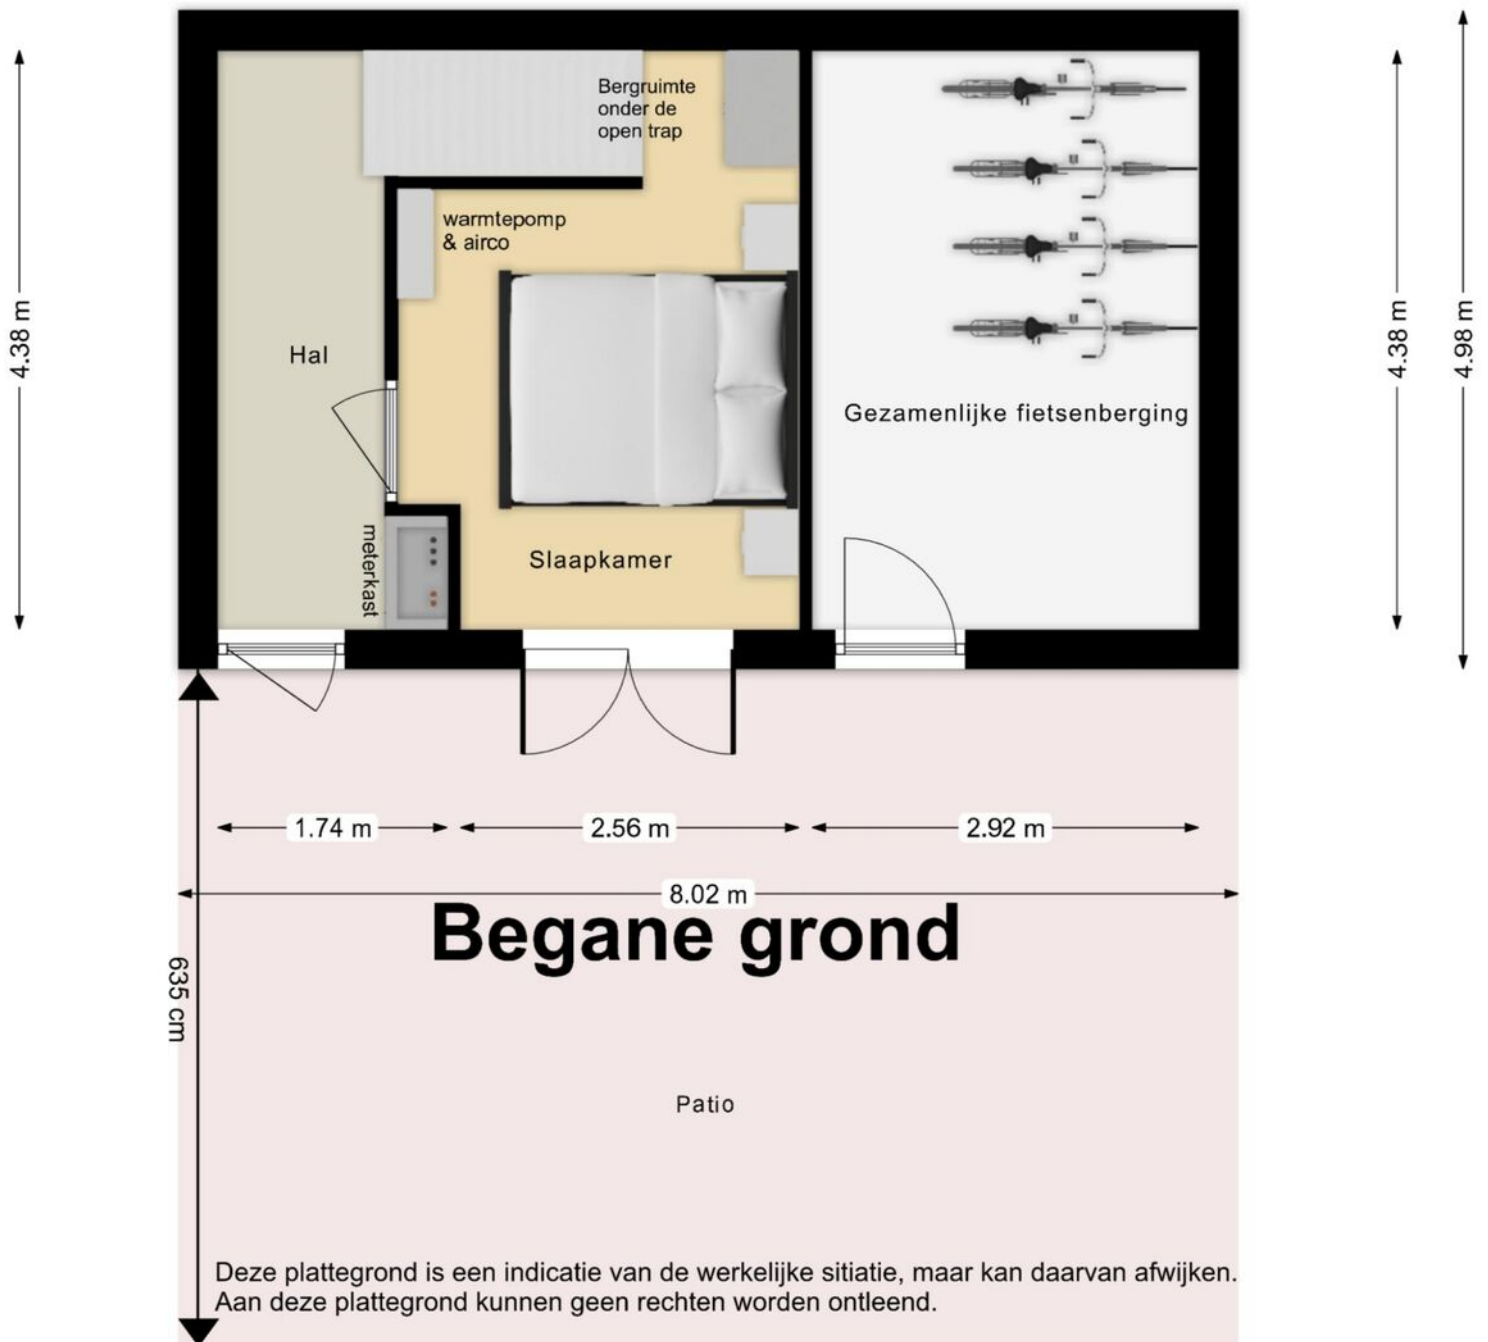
4.38 m

Bergruimte onder de open trap

warmtepomp & airco

Hal

meterkast

Slaapkamer

Gezamenlijke fietsenberging

4.38 m

4.98 m

1.74 m

2.56 m

2.92 m

8.02 m

Begane grond

635 cm

Patio

Deze plattegrond is een indicatie van de werkelijke sitiatie, maar kan daarvan afwijken. Aan deze plattegrond kunnen geen rechten worden ontleend.